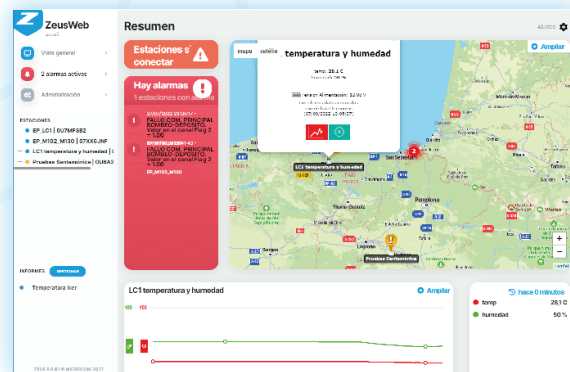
ZeusWeb

Vista general

2 alarmas activas

Administración

ESTACIONES

EP_LC1 | 0U7MFSB2

EP_M102_M130 | 07XX6JNF

LC1 temperatura y humedad | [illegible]

Pruebas Sentenóntica | OU8A2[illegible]

INFORMES

Temperatura Iker

Resumen

Ajustes

Estaciones sin conectar

Hay alarmas

1 estaciones con alarma

FALLO COM. PRINCIPAL BOMBEO-DEPOSITO. Valor en el canal Flag 2 = 1.00

FALLO COM. PRINCIPAL BOMBEO-DEPOSITO. Valor en el canal Flag 2 = 1.00

EP_M102_M130

mapa

satélite

temperatura y humedad

temp: 28.1 C

humedad: 50 %

Tensión Alimentación: 12.00 V

(27/09/2022 10:09:37)

Ampliar

LC1 temperatura y humedad

San Sebastián

Pamplona

Pruebas Sentenóntica

LC1 temperatura y humedad

Ampliar

hace 0 minutos

temp 28,1 C

humedad 50 %